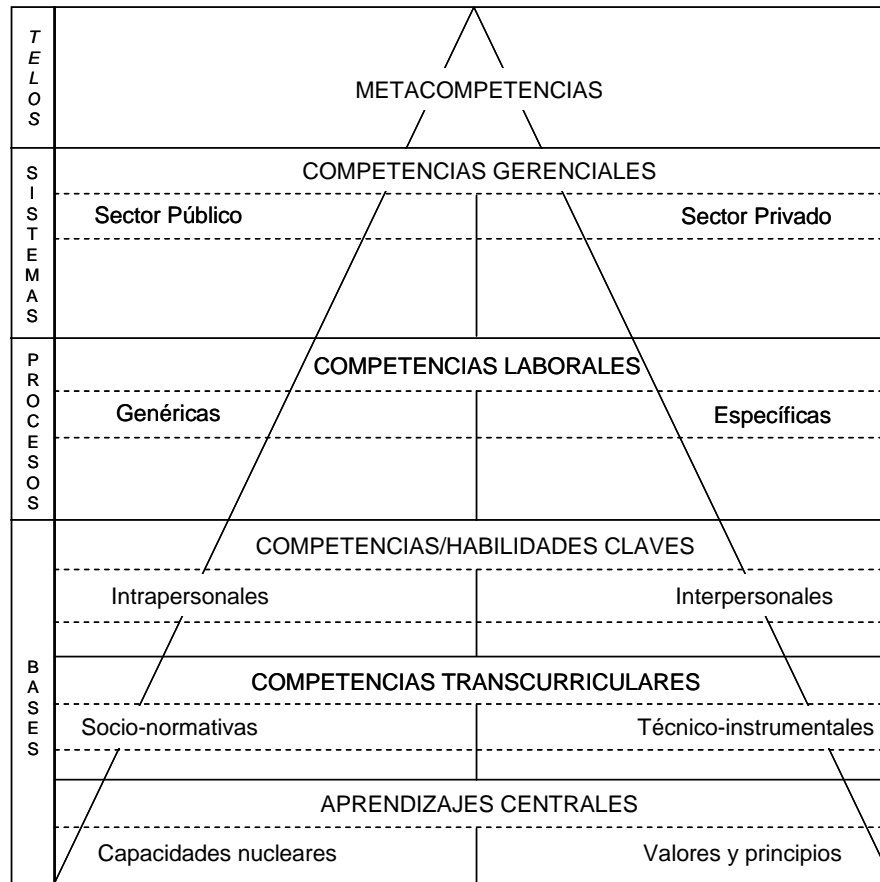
TELOS

METACOMPETENCIAS

SISTEMAS

COMPETENCIAS GERENCIALES

Sector Público

Sector Privado

PROCESOS

COMPETENCIAS LABORALES

Genéricas

Específicas

BASES

COMPETENCIAS/HABILIDADES CLAVES

Intrapersonales

Interpersonales

COMPETENCIAS TRANSCURRICULARES

Socio-normativas

Técnico-instrumentales

APRENDIZAJES CENTRALES

Capacidades nucleares

Valores y principios